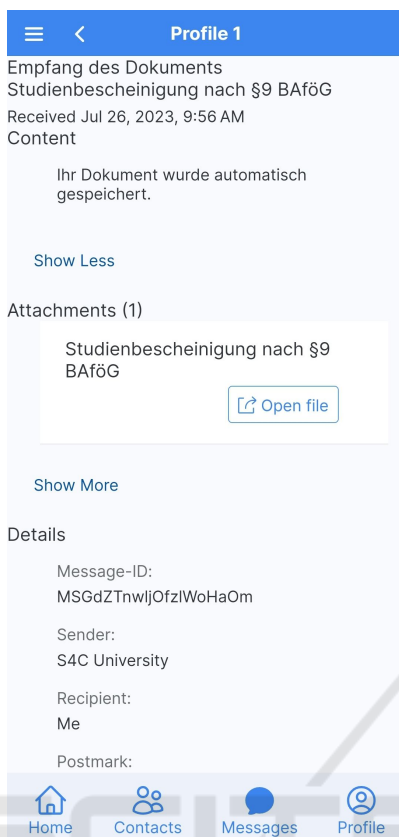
Profile 1

Empfang des Dokuments Studienbescheinigung nach §9 BAföG

Received Jul 26, 2023, 9:56 AM

Content

Ihr Dokument wurde automatisch gespeichert.

Show Less

Attachments (1)

Studienbescheinigung nach §9 BAföG

Open file

Show More

Details

Message-ID:
MSGdZTnwljOfzlWoHaOm

Sender:
S4C University

Recipient:
Me

Postmark:

Home Contacts Messages Profile